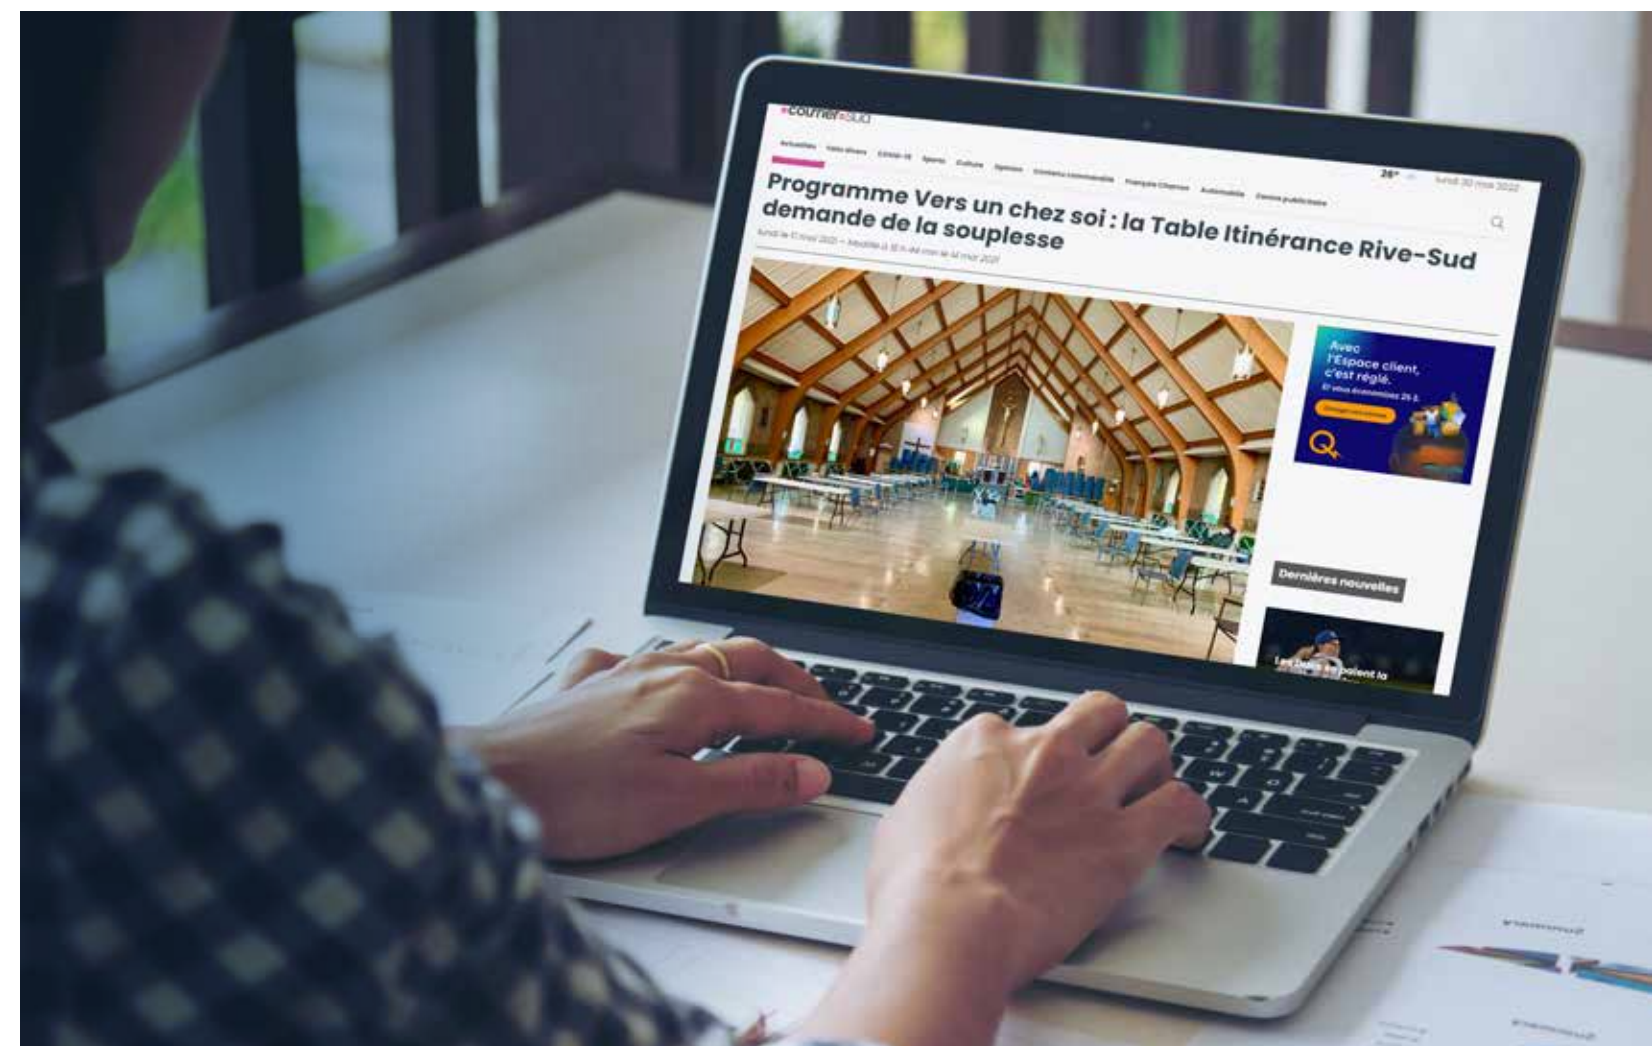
courriersud

Actualités Faits divers COVID-19 Sports Culture Opinion Contenu commandité Français Chemin Automobile Cahiers publicitaires

26° lundi 30 mai 2022

Programme Vers un chez soi : la Table Itinérance Rive-Sud demande de la souplesse

lundi le 17 mai 2021 — Modifié à 18 h 44 min le 14 mai 2021

Avec l'Espace client, c'est réglé. Et vous économisez 25 $.

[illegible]

Dernières nouvelles

Les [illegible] la